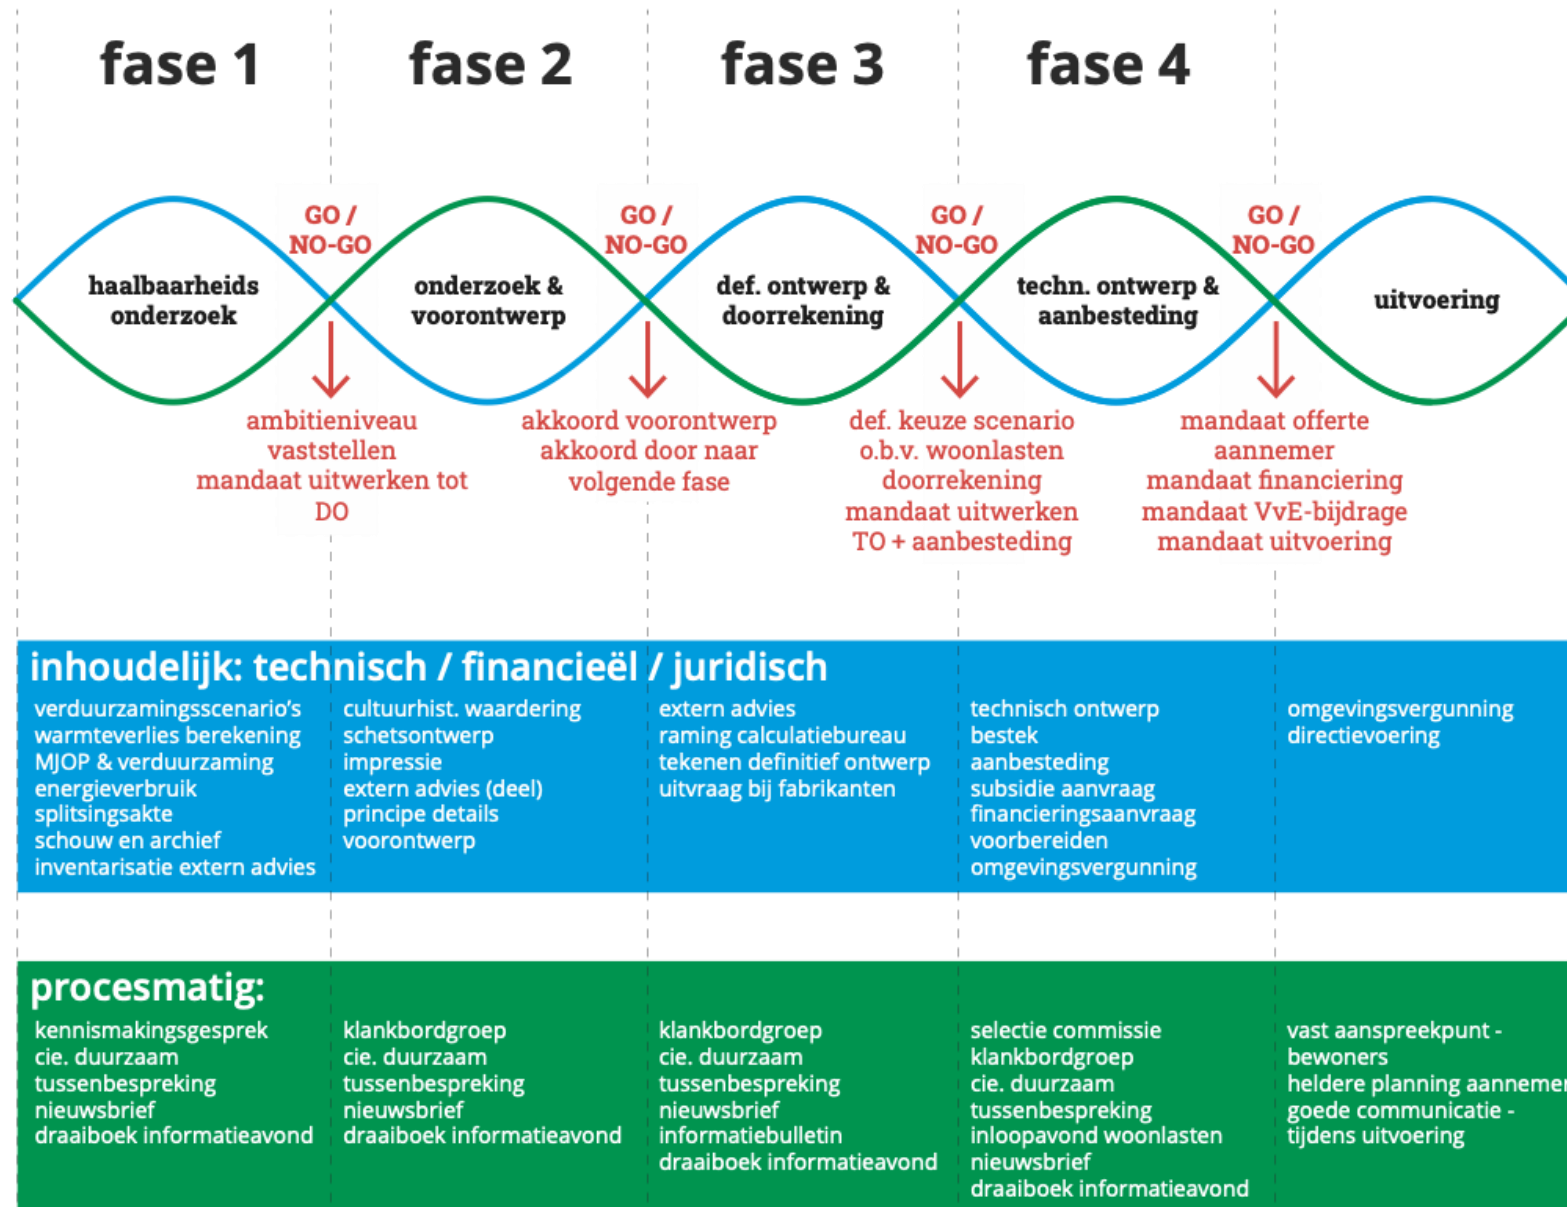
fase 1

fase 2

fase 3

fase 4

haalbaarheids onderzoek

GO / NO-GO

onderzoek & voorontwerp

GO / NO-GO

def. ontwerp & doorrekening

GO / NO-GO

techn. ontwerp & aanbesteding

GO / NO-GO

uitvoering

ambitieniveau vaststellen mandaat uitwerken tot DO

akkoord voorontwerp akkoord door naar volgende fase

def. keuze scenario o.b.v. woonlasten doorrekening mandaat uitwerken TO + aanbesteding

mandaat offerte aannemer mandaat financiering mandaat VvE-bijdrage mandaat uitvoering

inhoudelijk: technisch / financieël / juridisch

verduurzamingsscenario's
warmteverlies berekening
MJOP & verduurzaming
energieverbruik
splitsingsakte
schouw en archief
inventarisatie extern advies

cultuurhist. waardering
schetsontwerp
impressie
extern advies (deel)
principe details
voorontwerp

extern advies
raming calculatiebureau
tekenen definitief ontwerp
uitvraag bij fabrikanten

technisch ontwerp
bestek
aanbesteding
subsidie aanvraag
financieringsaanvraag voorbereiden
omgevingsvergunning

omgevingsvergunning
directievoering

procesmatig:

kennismakingsgesprek
cie. duurzaam
tussenbespreking
nieuwsbrief
draaiboek informatieavond

klankbordgroep
cie. duurzaam
tussenbespreking
nieuwsbrief
draaiboek informatieavond

klankbordgroep
cie. duurzaam
tussenbespreking
nieuwsbrief
informatiebulletin
draaiboek informatieavond

selectie commissie
klankbordgroep
cie. duurzaam
tussenbespreking
inloopavond woonlasten
nieuwsbrief
draaiboek informatieavond

vast aanspreekpunt - bewoners
heldere planning aanneme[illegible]
goede communicatie - tijdens uitvoering